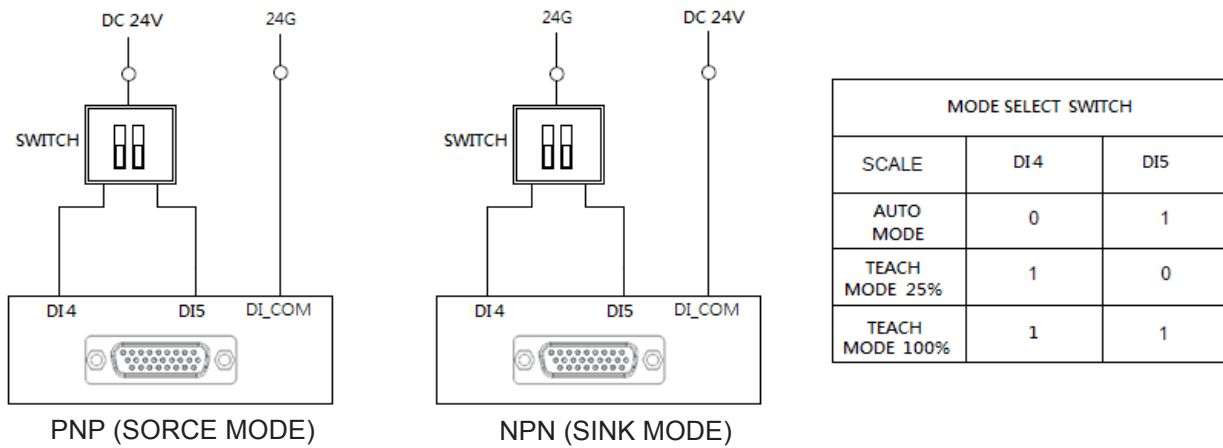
DC 24V
24G
SWITCH
DI4
DI5
DI_COM
PNP (SORCE MODE)

24G
DC 24V
SWITCH
DI4
DI5
DI_COM
NPN (SINK MODE)

| MODE SELECT SWITCH | | |
|---|---|---|
| SCALE | DI4 | DI5 |
| AUTO MODE | 0 | 1 |
| TEACH MODE 25% | 1 | 0 |
| TEACH MODE 100% | 1 | 1 |